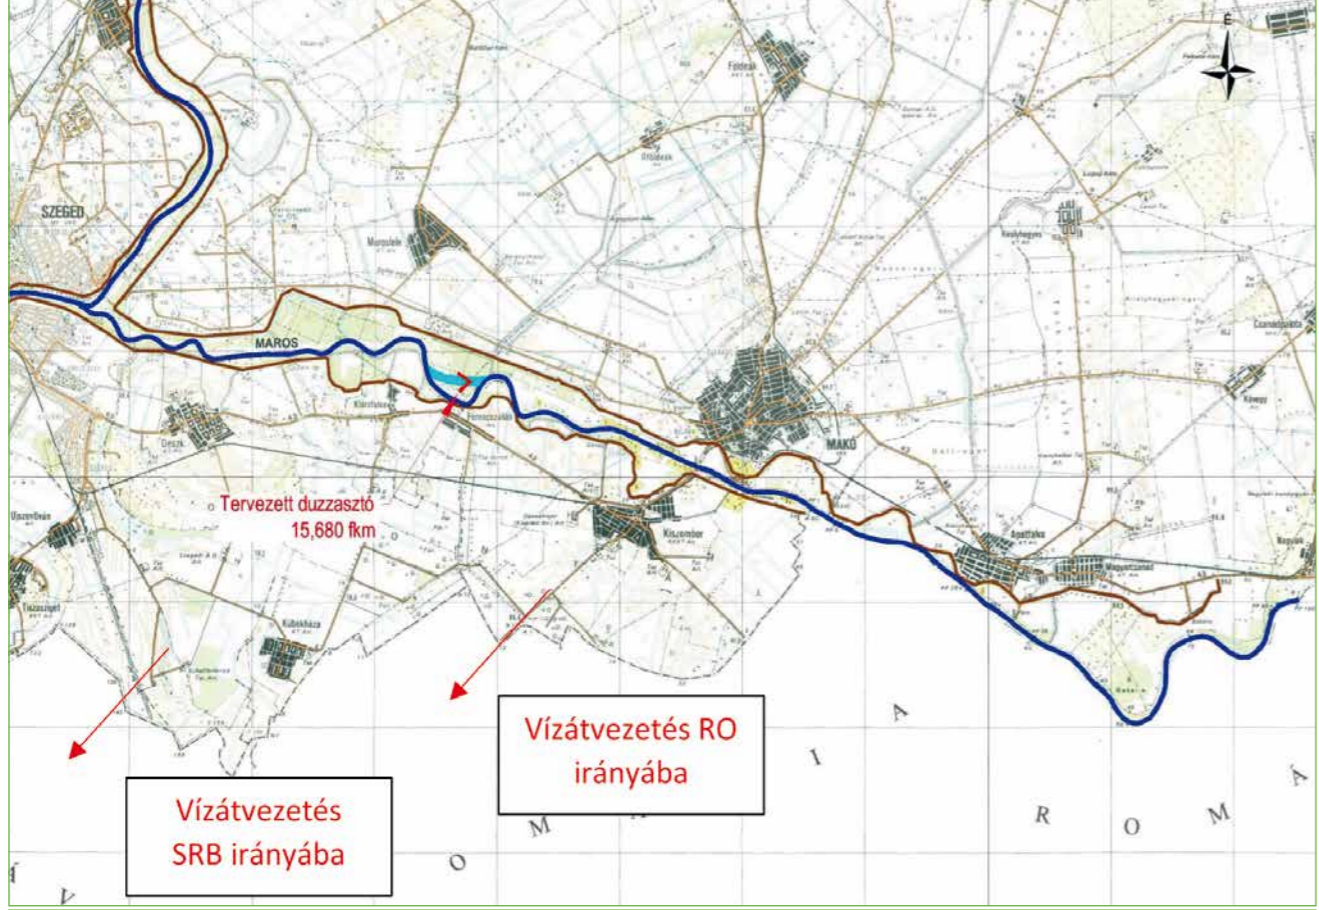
SZEGED
Maroslele
Földeák
Óföldeák
Királyhegyes
Csanádpalota
MAROS
Klárafalva
Ferencszállás
MAKÓ
Kövegy
Deszk
Tervezett duzzasztó
15,680 fkm
Kiszombor
Apátfalva
Magyarcsanád
Nagylak
Újszentiván
Tiszasziget
Kübekháza
Vízátvezetés RO irányába
Vízátvezetés SRB irányába
R O M Á
I A
O M
V
É